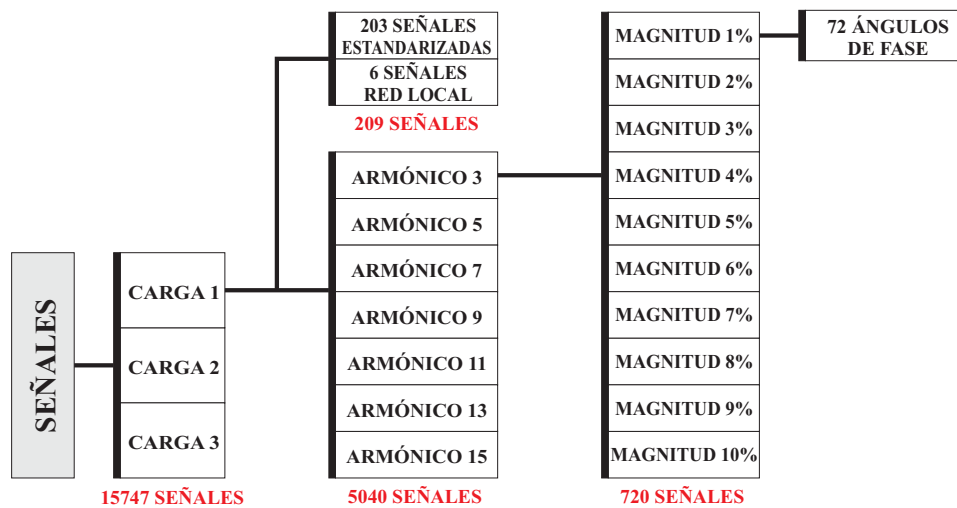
SEÑALES

CARGA 1
CARGA 2
CARGA 3
15747 SEÑALES

203 SEÑALES ESTANDARIZADAS
6 SEÑALES RED LOCAL
209 SEÑALES

ARMÓNICO 3
ARMÓNICO 5
ARMÓNICO 7
ARMÓNICO 9
ARMÓNICO 11
ARMÓNICO 13
ARMÓNICO 15
5040 SEÑALES

MAGNITUD 1%
MAGNITUD 2%
MAGNITUD 3%
MAGNITUD 4%
MAGNITUD 5%
MAGNITUD 6%
MAGNITUD 7%
MAGNITUD 8%
MAGNITUD 9%
MAGNITUD 10%
720 SEÑALES

72 ÁNGULOS DE FASE